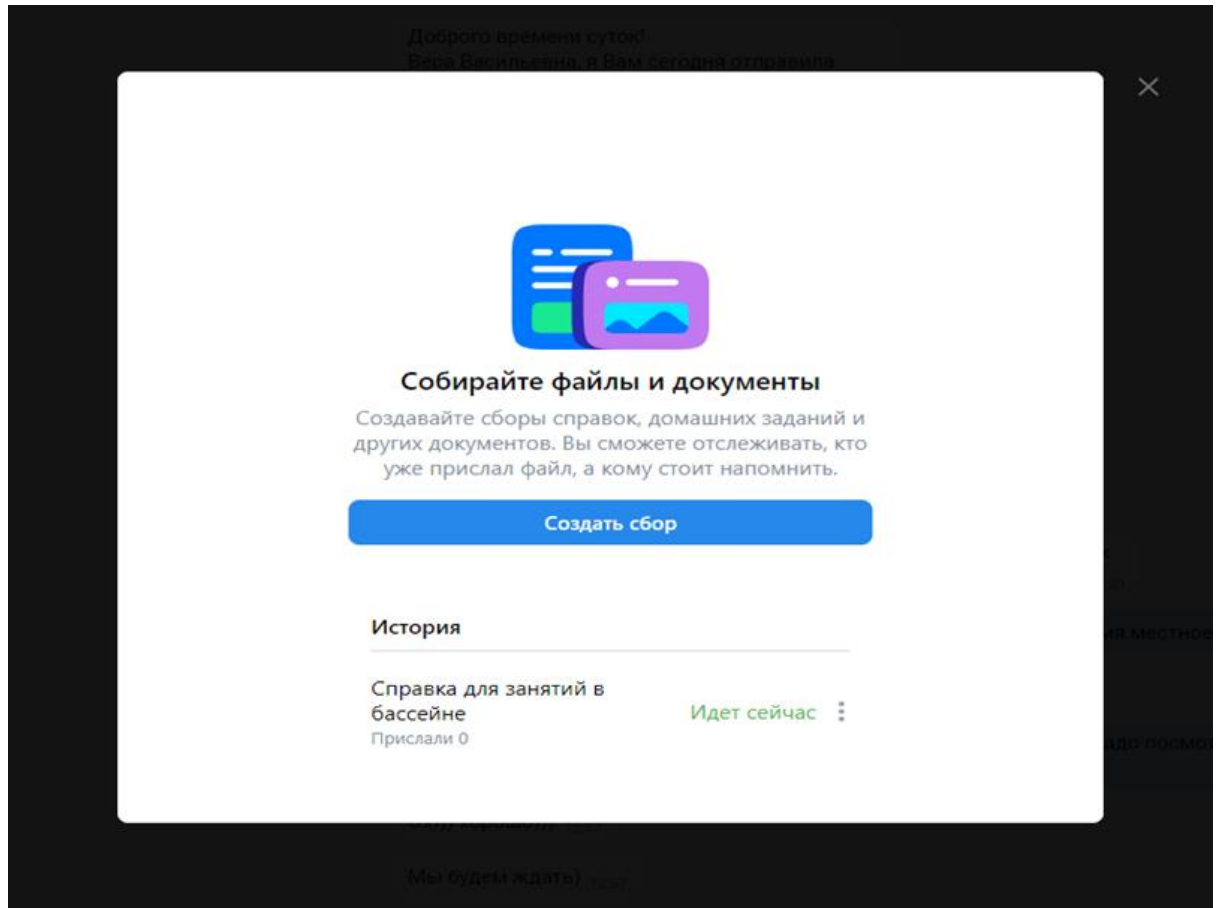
Доброго времени суток!
Вера Васильевна, я Вам сегодня отправила

Собирайте файлы и документы

Создавайте сборы справок, домашних заданий и других документов. Вы сможете отслеживать, кто уже прислал файл, а кому стоит напомнить.

Создать сбор

История

Справка для занятий в бассейне
Прислали 0

Идет сейчас

ия местно

адо посмо

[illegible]

Мы будем ждать)